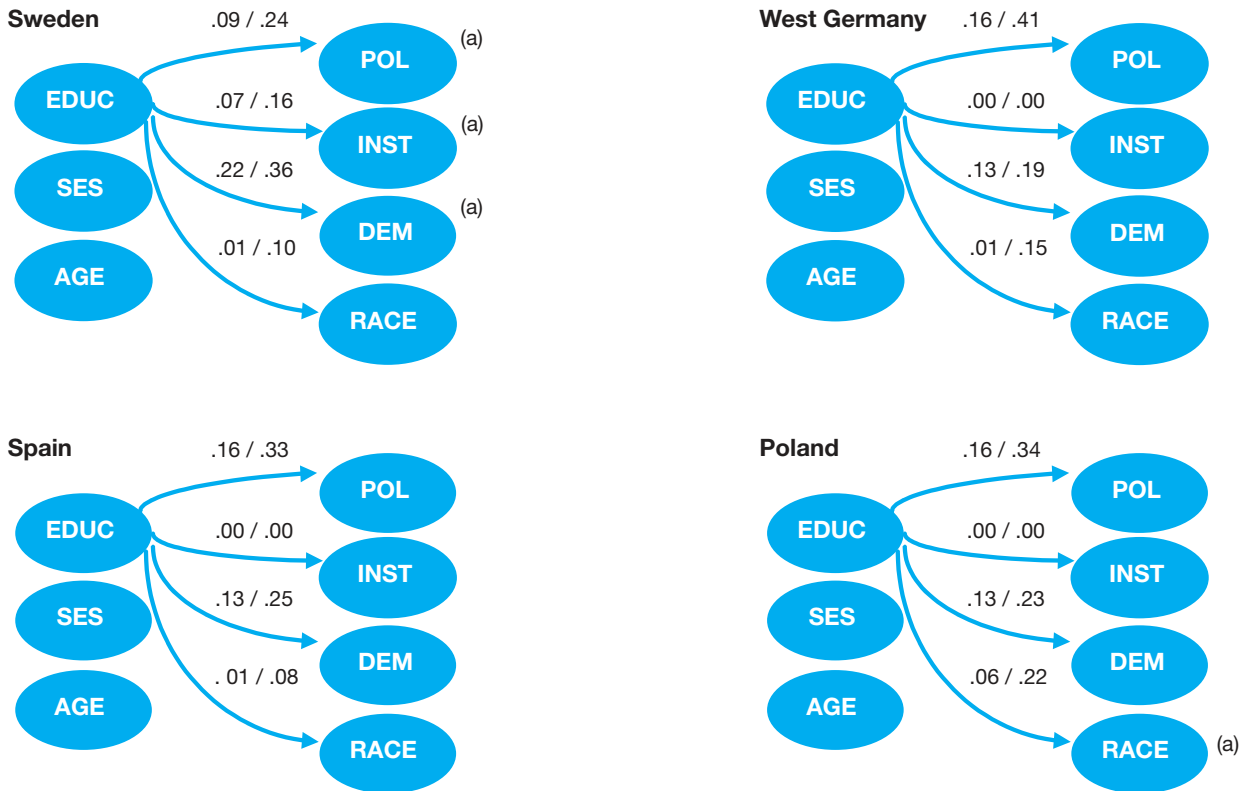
Sweden

.09 / .24
POL (a)
EDUC
.07 / .16
INST (a)
SES
.22 / .36
DEM (a)
AGE
.01 / .10
RACE

West Germany

.16 / .41
POL
EDUC
.00 / .00
INST
SES
.13 / .19
DEM
AGE
.01 / .15
RACE

Spain

.16 / .33
POL
EDUC
.00 / .00
INST
SES
.13 / .25
DEM
AGE
. 01 / .08
RACE

Poland

.16 / .34
POL
EDUC
.00 / .00
INST
SES
.13 / .23
DEM
AGE
.06 / .22
RACE (a)